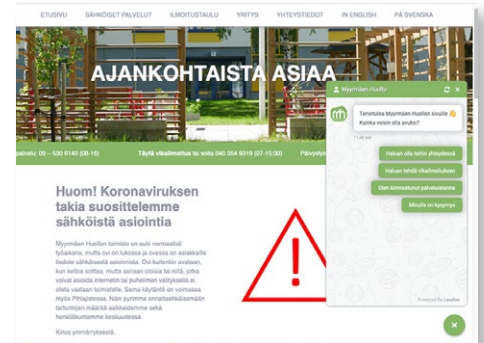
ETUSIVU SÄHKÖISET PALVELUT ILMOITUSTAULU YRITYS YHTEYSTIEDOT IN ENGLISH PÅ SVENSKA

AJANKOHTAISTA ASIAA

palvelu: 09 – 530 6140 (08-16) Täytä vikailmoitus tai soita 040 354 9019 (07-15.00) Päivysty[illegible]

Huom! Koronaviruksen takia suosittelemme sähköistä asiointia

Myyrmäen Huollon toimisto on auki normaalisti työaikana, mutta ovi on lukossa ja ovessa on asiakkaille tiedote sähköisestä asioinnista. Ovi kuitenkin avataan, kun kellota soittaa, mutta sairaan oloisia tai niitä, jotka voivat asioida internetin tai puhelimen välityksellä ei oteta vastaan toimistolle. Sama käytäntö on voimassa myös Pihlajistossa. Näin pyrimme ennaltaehkäisemään tarpeetonta määrää sairauksien sekä henkilökuntamme keskuudessa.

Kiitos ymmärryksestä,

Myyrmäen Huolto

Tervetuloa Myyrmäen Huollon sivuille 👋 Kuinka voisin olla avuksi?

11:46 AM

Haluan olla teihin yhteydessä

Haluan tehdä vikailmoituksen

Olen kiinnostunut palveluistanne

Minulla on kysymys

Powered By Leadoo